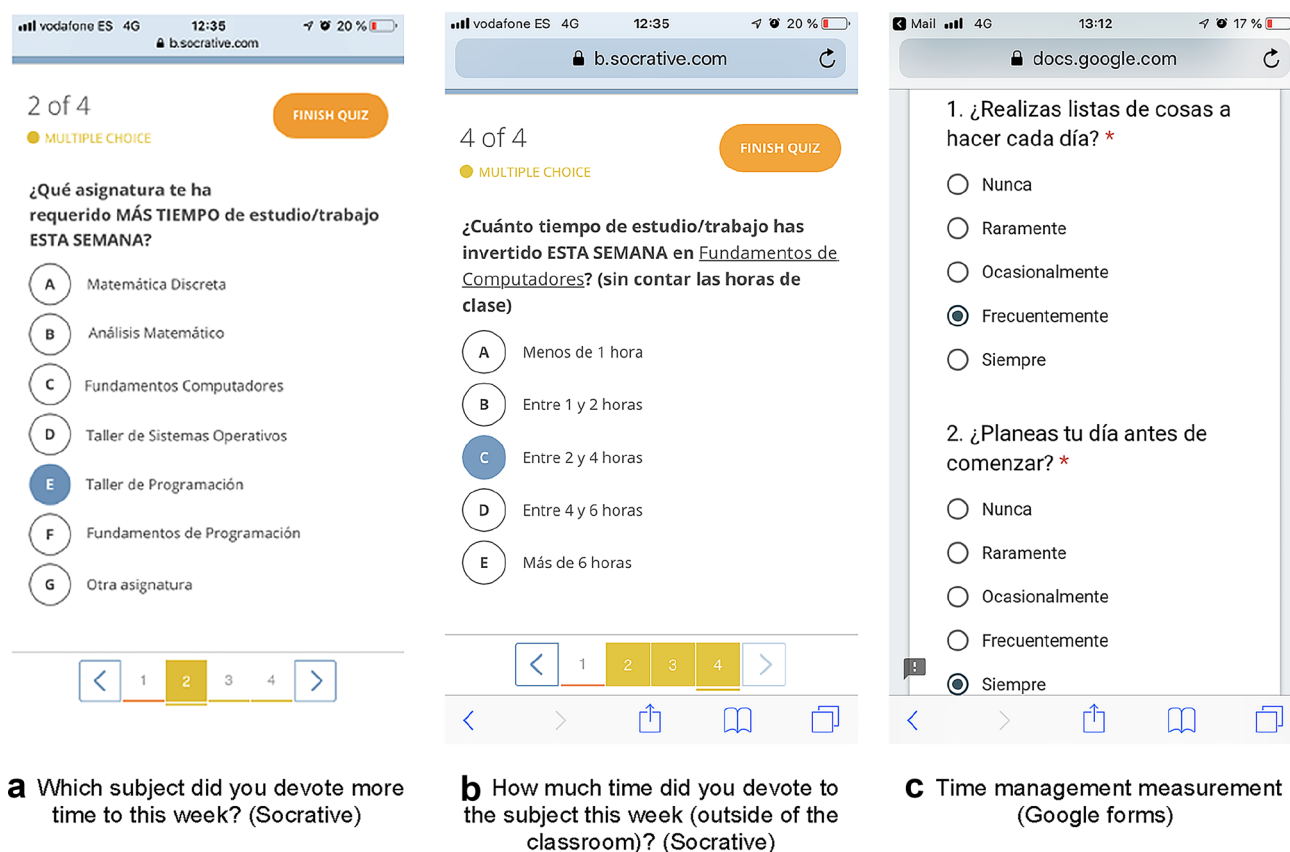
vodafone ES 4G 12:35 20 %
b.socrative.com

2 of 4
FINISH QUIZ
MULTIPLE CHOICE

¿Qué asignatura te ha requerido MÁS TIEMPO de estudio/trabajo ESTA SEMANA?

A Matemática Discreta
B Análisis Matemático
C Fundamentos Computadores
D Taller de Sistemas Operativos
E Taller de Programación
F Fundamentos de Programación
G Otra asignatura

< 1 2 3 4 >

**a** Which subject did you devote more time to this week? (Socrative)

vodafone ES 4G 12:35 20 %
b.socrative.com

4 of 4
FINISH QUIZ
MULTIPLE CHOICE

¿Cuánto tiempo de estudio/trabajo has invertido ESTA SEMANA en Fundamentos de Computadores? (sin contar las horas de clase)

A Menos de 1 hora
B Entre 1 y 2 horas
C Entre 2 y 4 horas
D Entre 4 y 6 horas
E Más de 6 horas

< 1 2 3 4 >

**b** How much time did you devote to the subject this week (outside of the classroom)? (Socrative)

Mail 4G 13:12 17 %
docs.google.com

1. ¿Realizas listas de cosas a hacer cada día? *
Nunca
Raramente
Ocasionalmente
Frecuentemente
Siempre

2. ¿Planeas tu día antes de comenzar? *
Nunca
Raramente
Ocasionalmente
Frecuentemente
Siempre

**c** Time management measurement (Google forms)